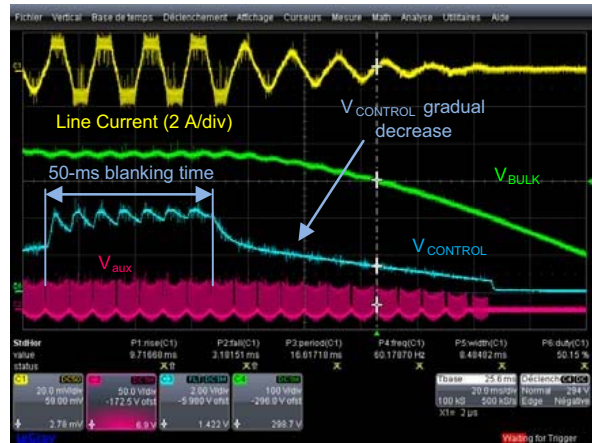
Fichier Vertical Base de temps Déclenchement Affichage Curseurs Mesure Math Analyse Utilitaires Aide

C1

Line Current (2 A/div)

$V_{CONTROL}$ gradual decrease

50-ms blanking time

$V_{BULK}$

$V_{CONTROL}$

$V_{aux}$

C4

| StdHor | P1:rise(C1) | P2:fall(C1) | P3:period(C1) | P4:freq(C1) | P5:width(C1) | P6:duty(C1) |
|---|---|---|---|---|---|---|
| value | 9.71668 ms | 3.18151 ms | 16.61718 ms | 60.17870 Hz | 8.48402 ms | 50.15 % |
| status | ✕ | ✕ | ✕ | ✕ | ✕ | ✕ |

C1 DC50 20.0 mV/div 59.00 mV 2.78 mV
C2 DC1M 50.0 V/div -172.5 V ofst 6.9 V
C3 BWL DC1M 2.00 V/div -5.980 V ofst 1.422 V
C4 DC1M 100 V/div -296.0 V ofst 298.7 V

Tbase 25.6 ms 20.0 ms/div 100 kS 500 kS/s X1= 2 µs
Déclench C4 DC 294 V Normal Edge Négative

Waiting for Trigger